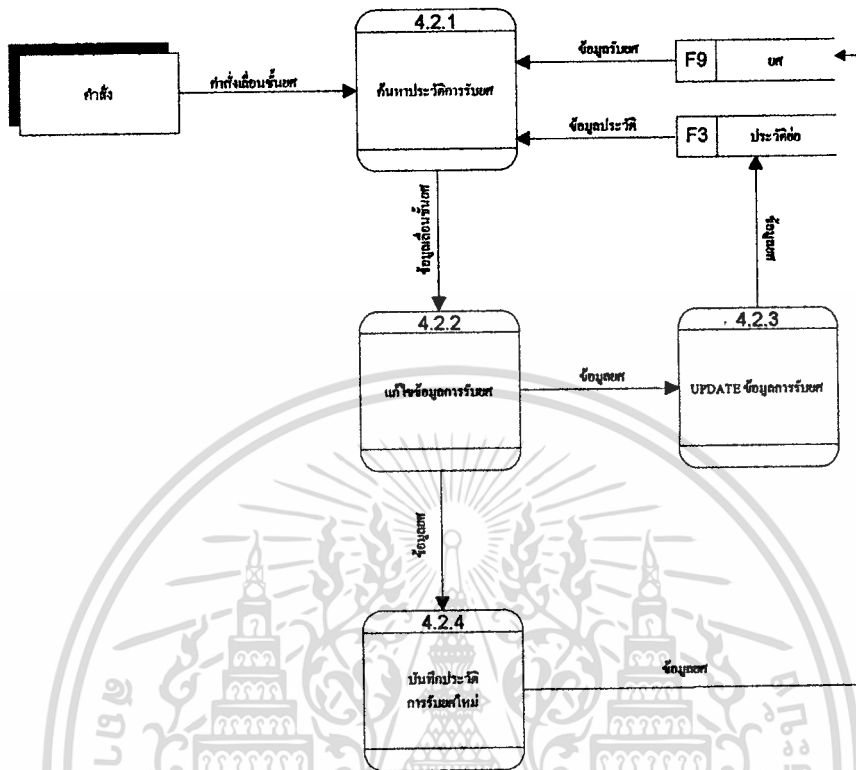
4.2.1

คำสั่ง

คำสั่งเลื่อนชั้นยศ

ค้นหาประวัติการรับยศ

ข้อมูลรับยศ

F9

ยศ

ข้อมูลประวัติ

F3

ประวัติย่อ

ข้อมูลเลื่อนชั้นยศ

ข้อมูลยศ

4.2.2

แก้ไขข้อมูลการรับยศ

ข้อมูลยศ

4.2.3

UPDATE ข้อมูลการรับยศ

ข้อมูลยศ

4.2.4

บันทึกประวัติการรับยศใหม่

ข้อมูลยศ